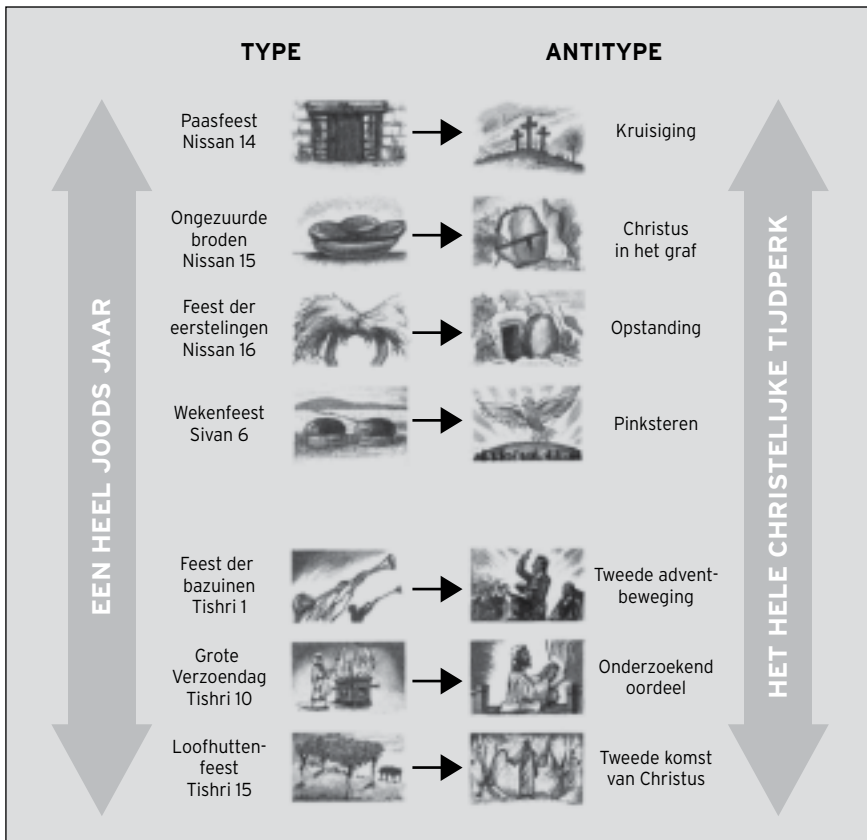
TYPE

ANTITYPE

EEN HEEL JOODS JAAR

Paasfeest Nissan 14

Kruisiging

Ongezuurde broden Nissan 15

Christus in het graf

Feest der eerstelingen Nissan 16

Opstanding

Wekenfeest Sivan 6

Pinksteren

Feest der bazuinen Tishri 1

Tweede adventbeweging

Grote Verzoendag Tishri 10

Onderzoekend oordeel

Loofhuttenfeest Tishri 15

Tweede komst van Christus

HET HELE CHRISTELIJKE TIJDPERK